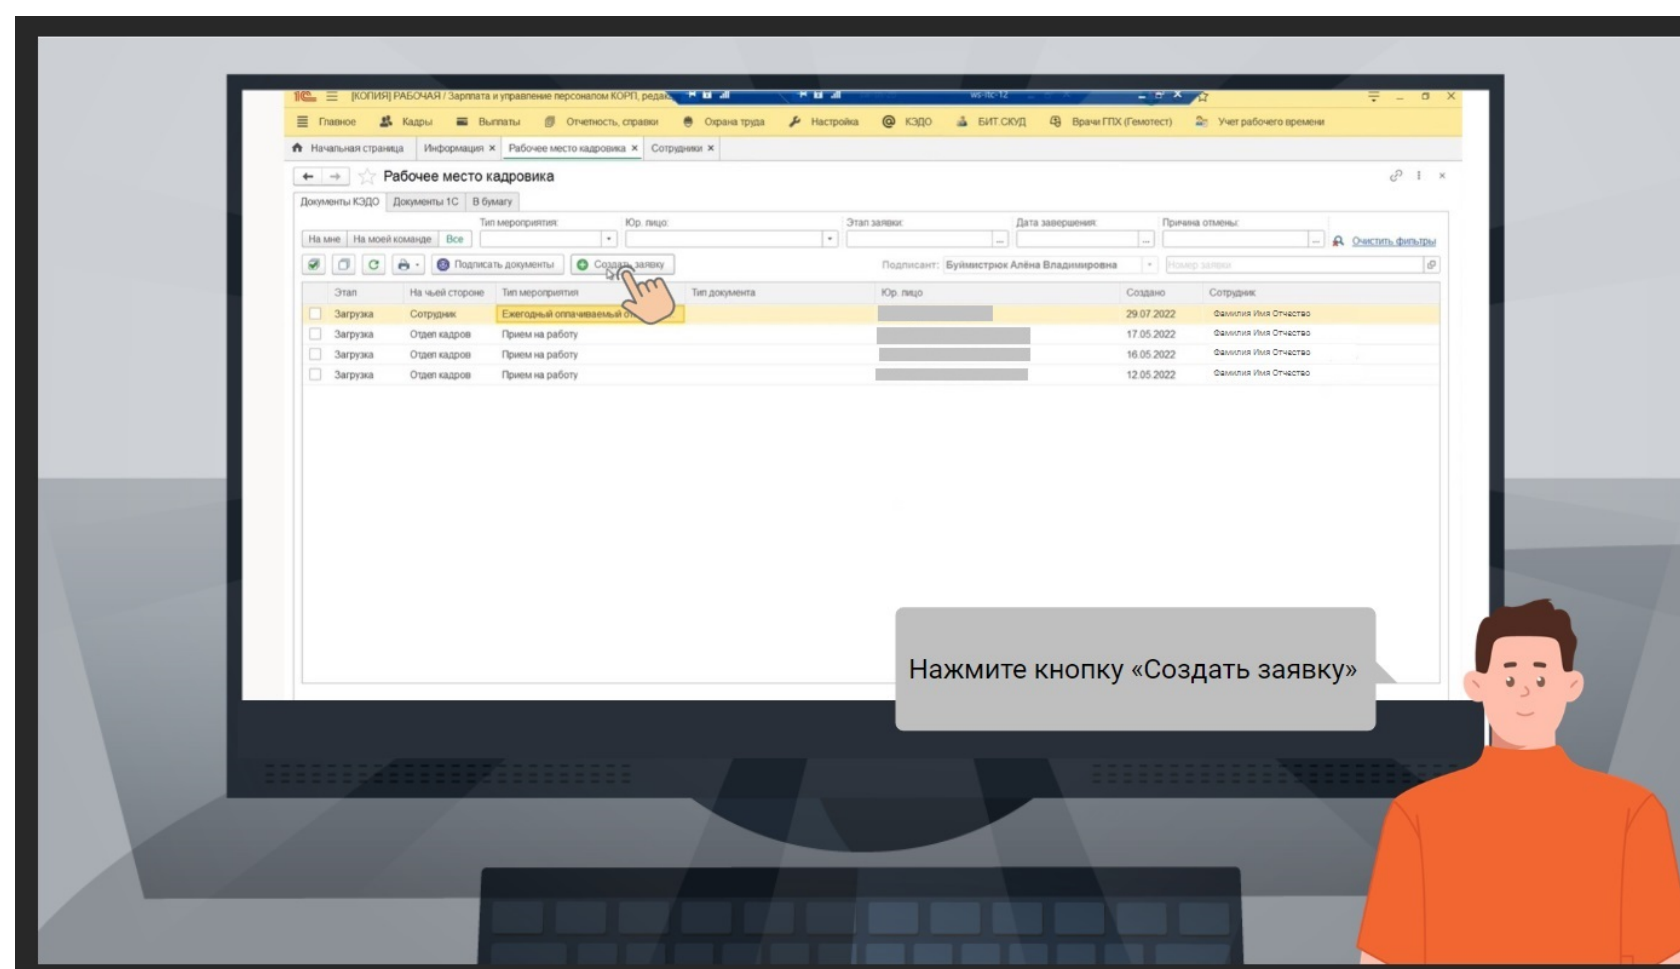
1С [КОПИЯ] РАБОЧАЯ / Зарплата и управление персоналом КОРП, редак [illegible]

Главное Кадры Выплаты Отчетность, справки Охрана труда Настройка КЭДО БИТ.СКУД Врачи ГПХ (Гемотест) Учет рабочего времени

Начальная страница Информация × Рабочее место кадровика × Сотрудники ×

Рабочее место кадровика

Документы КЭДО Документы 1С В бумагу

На мне На моей команде Все

Тип мероприятия: Юр. лицо: Этап заявки: Дата завершения: Причина отмены: Очистить фильтры

Подписать документы Создать заявку Подписант: Буймистрюк Алёна Владимировна Номер заявки

| Этап | На чьей стороне | Тип мероприятия | Тип документа | Юр. лицо | Создано | Сотрудник |
|---|---|---|---|---|---|---|
| Загрузка | Сотрудник | Ежегодный оплачиваемый о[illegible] | | | 29.07.2022 | Фамилия Имя Отчество |
| Загрузка | Отдел кадров | Прием на работу | | | 17.05.2022 | Фамилия Имя Отчество |
| Загрузка | Отдел кадров | Прием на работу | | | 16.05.2022 | Фамилия Имя Отчество |
| Загрузка | Отдел кадров | Прием на работу | | | 12.05.2022 | Фамилия Имя Отчество |

Нажмите кнопку «Создать заявку»